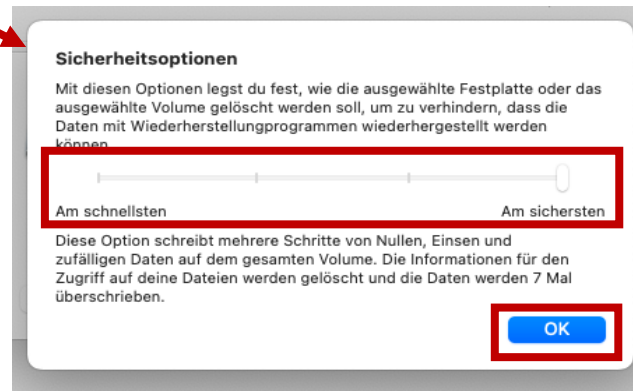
Sicherheitsoptionen

Mit diesen Optionen legst du fest, wie die ausgewählte Festplatte oder das ausgewählte Volume gelöscht werden soll, um zu verhindern, dass die Daten mit Wiederherstellungprogrammen wiederhergestellt werden können.

Am schnellsten

Am sichersten

Diese Option schreibt mehrere Schritte von Nullen, Einsen und zufälligen Daten auf dem gesamten Volume. Die Informationen für den Zugriff auf deine Dateien werden gelöscht und die Daten werden 7 Mal überschrieben.

OK